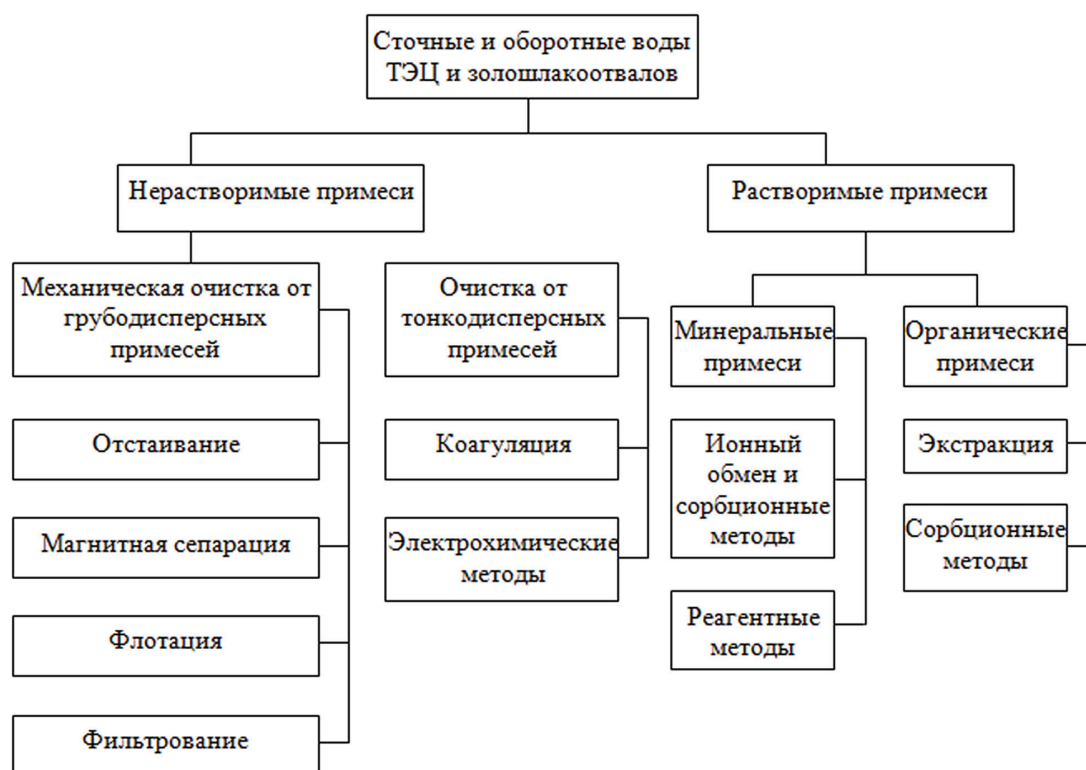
Сточные и оборотные воды ТЭЦ и золошлакоотвалов

Нерастворимые примеси

Растворимые примеси

Механическая очистка от грубодисперсных примесей

Отстаивание

Магнитная сепарация

Флотация

Фильтрование

Очистка от тонкодисперсных примесей

Коагуляция

Электрохимические методы

Минеральные примеси

Ионный обмен и сорбционные методы

Реагентные методы

Органические примеси

Экстракция

Сорбционные методы